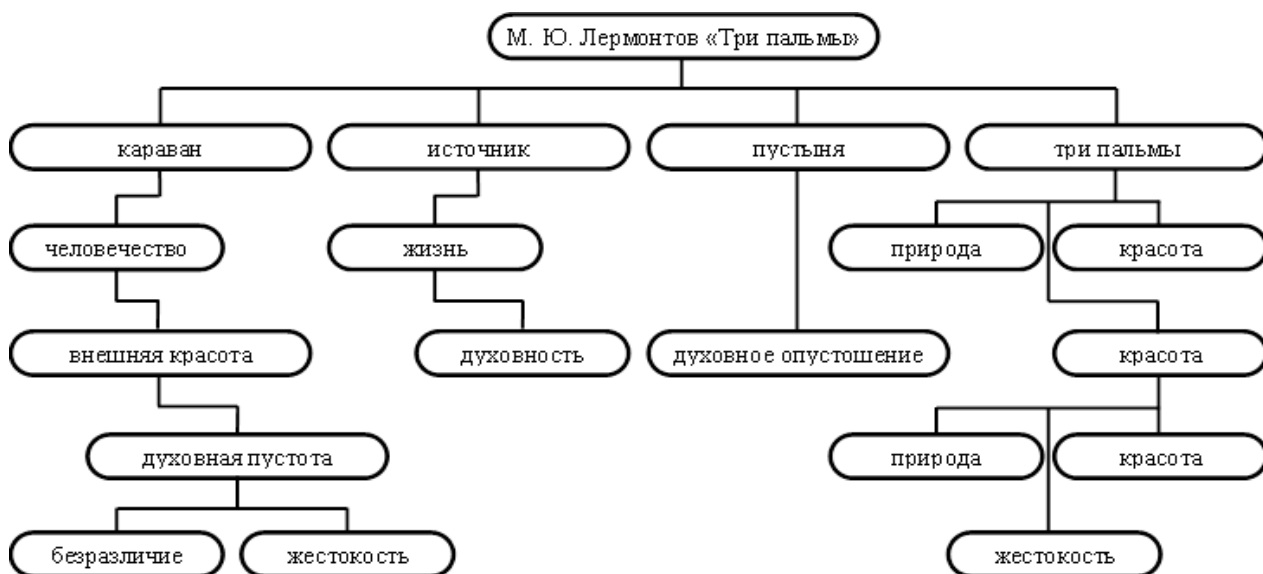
М. Ю. Лермонтов «Три пальмы»

караван

источник

пустыня

три пальмы

человечество

жизнь

природа

красота

внешняя красота

духовность

духовное опустошение

красота

духовная пустота

природа

красота

безразличие

жестокость

жестокость